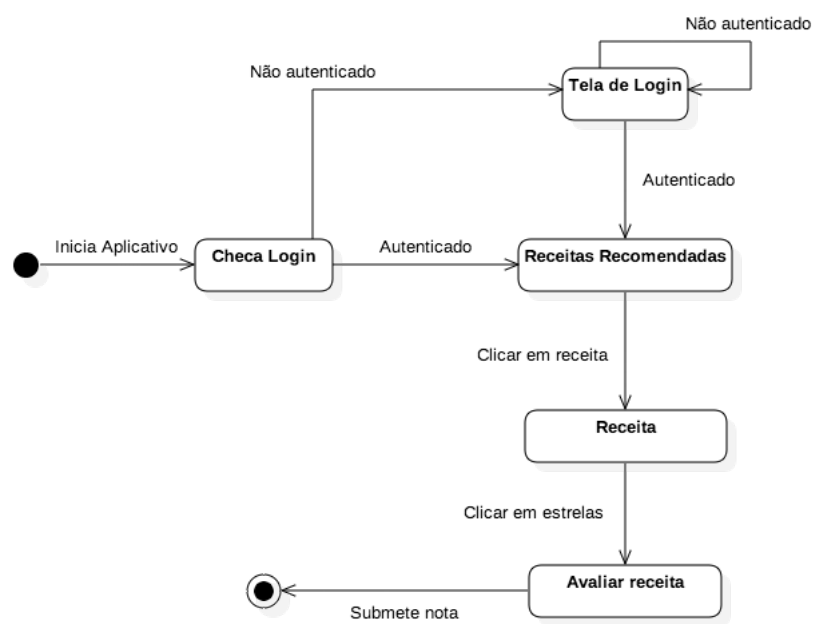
Não autenticado

Não autenticado

Tela de Login

Autenticado

Inicia Aplicativo

Checa Login

Autenticado

Receitas Recomendadas

Clicar em receita

Receita

Clicar em estrelas

Avaliar receita

Submete nota